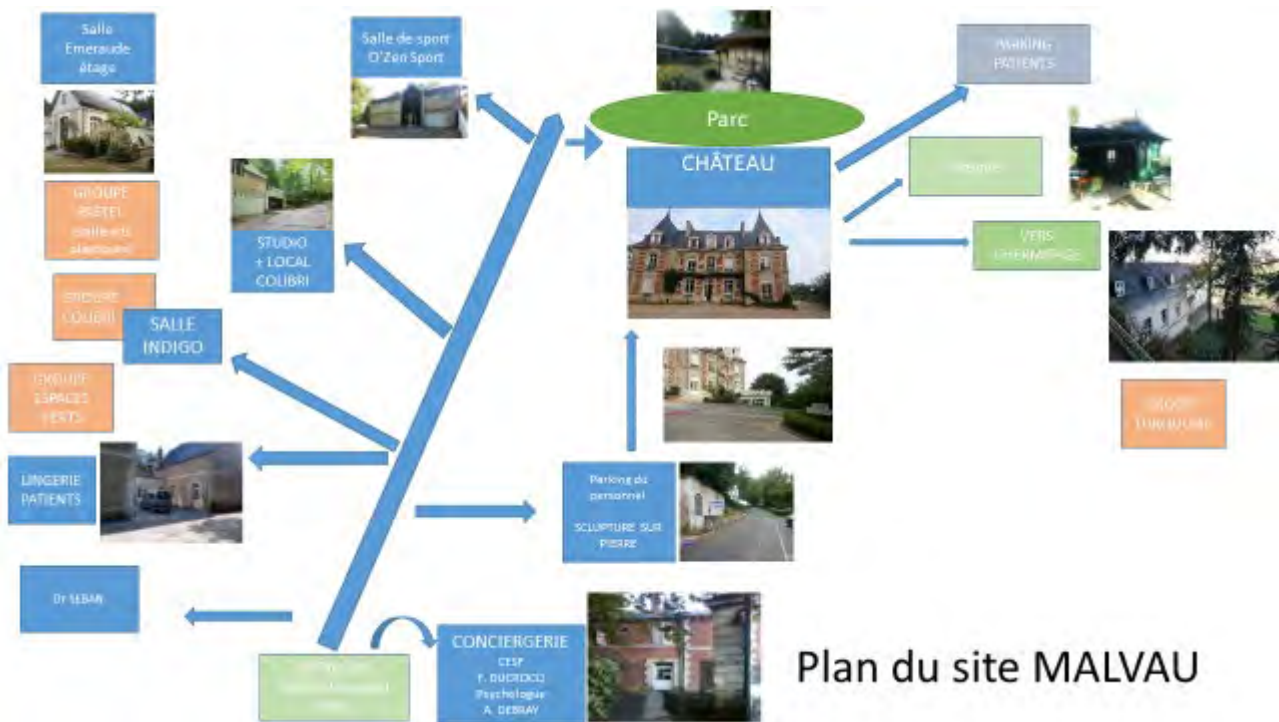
Salle Emeraude étage

GROUPE PASTEL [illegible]

Salle de sport O'Zen Sport

STUDIO + LOCAL COLIBRI

GROUPE COLIBRI

SALLE INDIGO

GROUPE ESPACES VERTS

LINGERIE PATIENTS

Dr SEBAN

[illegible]

CONCIERGERIE
CESF
F. DUCROCQ
Psychologue
A. DEBRAY

Parc

CHÂTEAU

PARKING PATIENTS

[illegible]

VERS L'HERMITAGE

GROUPE TURQUOISE

Parking du personnel

SCULPTURE SUR PIERRE

Plan du site MALVAU